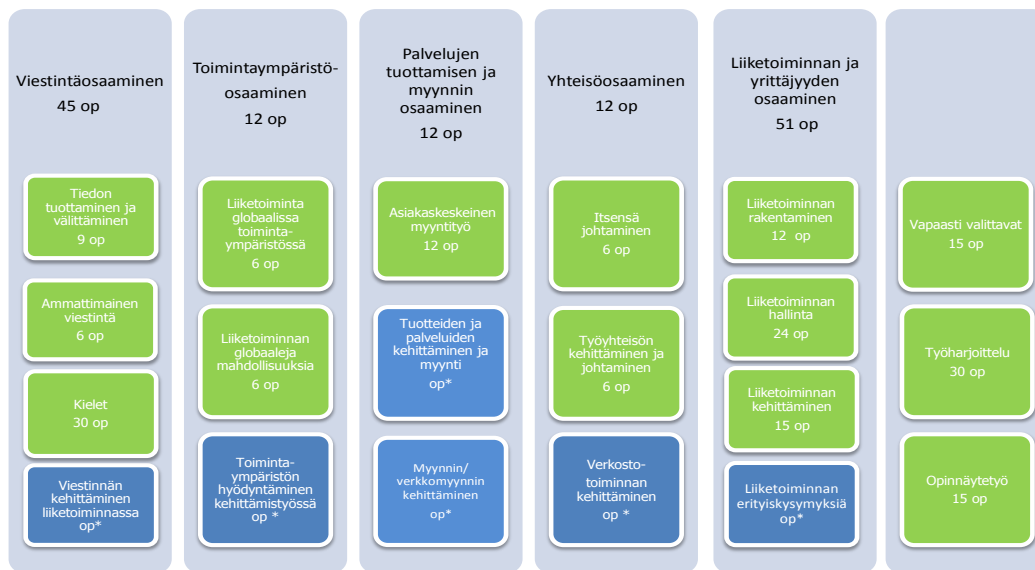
Viestintäosaaminen
45 op

Tiedon tuottaminen ja välittäminen
9 op

Ammattimainen viestintä
6 op

Kielet
30 op

Viestinnän kehittäminen liiketoiminnassa
op*

Toimintaympäristöosaaminen
12 op

Liiketoiminta globaalissa toimintaympäristössä
6 op

Liiketoiminnan globaaleja mahdollisuuksia
6 op

Toimintaympäristön hyödyntäminen kehittämistyössä
op *

Palvelujen tuottamisen ja myynnin osaaminen
12 op

Asiakaskeskeinen myyntityö
12 op

Tuotteiden ja palveluiden kehittäminen ja myynti
op*

Myynnin/ verkkomyynnin kehittäminen
op*

Yhteisöosaaminen
12 op

Itsensä johtaminen
6 op

Työyhteisön kehittäminen ja johtaminen
6 op

Verkostotoiminnan kehittäminen
op *

Liiketoiminnan ja yrittäjyyden osaaminen
51 op

Liiketoiminnan rakentaminen
12 op

Liiketoiminnan hallinta
24 op

Liiketoiminnan kehittäminen
15 op

Liiketoiminnan erityiskysymyksiä
op*

Vapaasti valittavat
15 op

Työharjoittelu
30 op

Opinnäytetyö
15 op